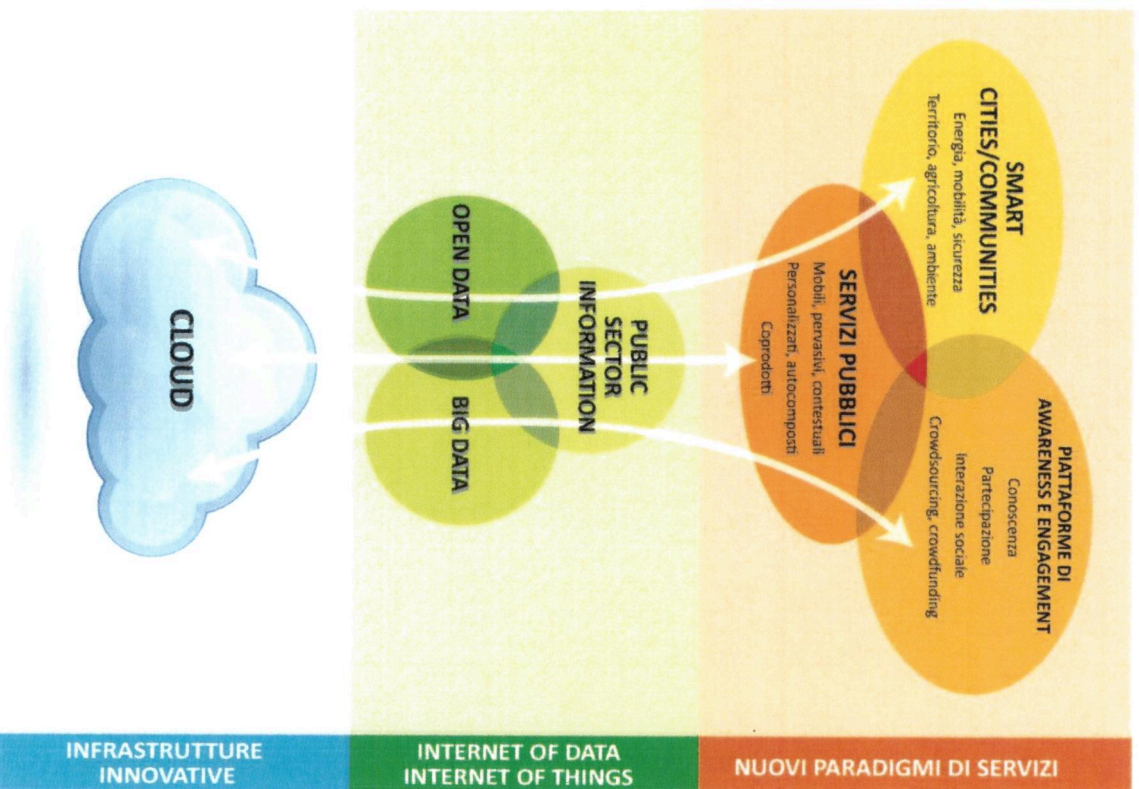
CLOUD

OPEN DATA

BIG DATA

PUBLIC SECTOR INFORMATION

SMART CITIES/COMMUNITIES
Energia, mobilità, sicurezza
Territorio, agricoltura, ambiente

SERVIZI PUBBLICI
Mobili, pervasivi, contestuali
Personalizzati, autocomposti
Coprodotti

PIATTAFORME DI AWARENESS E ENGAGEMENT
Conoscenza
Partecipazione
Interazione sociale
Crowdsourcing, crowdfunding

INFRASTRUTTURE INNOVATIVE

INTERNET OF DATA
INTERNET OF THINGS

NUOVI PARADIGMI DI SERVIZI